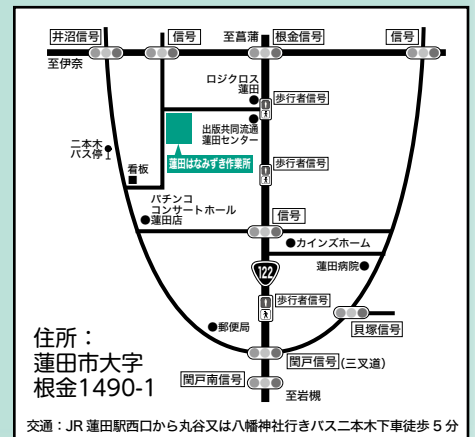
井沼信号

信号

至菖蒲

根金信号

信号

至伊奈

ロジクロス蓮田

歩行者信号

二本木バス停

出版共同流通蓮田センター

蓮田はなみずき作業所

歩行者信号

看板

パチンコ コンサートホール 蓮田店

信号

カインズホーム

122

蓮田病院

歩行者信号

郵便局

貝塚信号

住所：
蓮田市大字
根金1490-1

閏戸信号（三叉道）

閏戸南信号

至岩槻

交通：JR 蓮田駅西口から丸谷又は八幡神社行きバス二本木下車徒歩 5 分